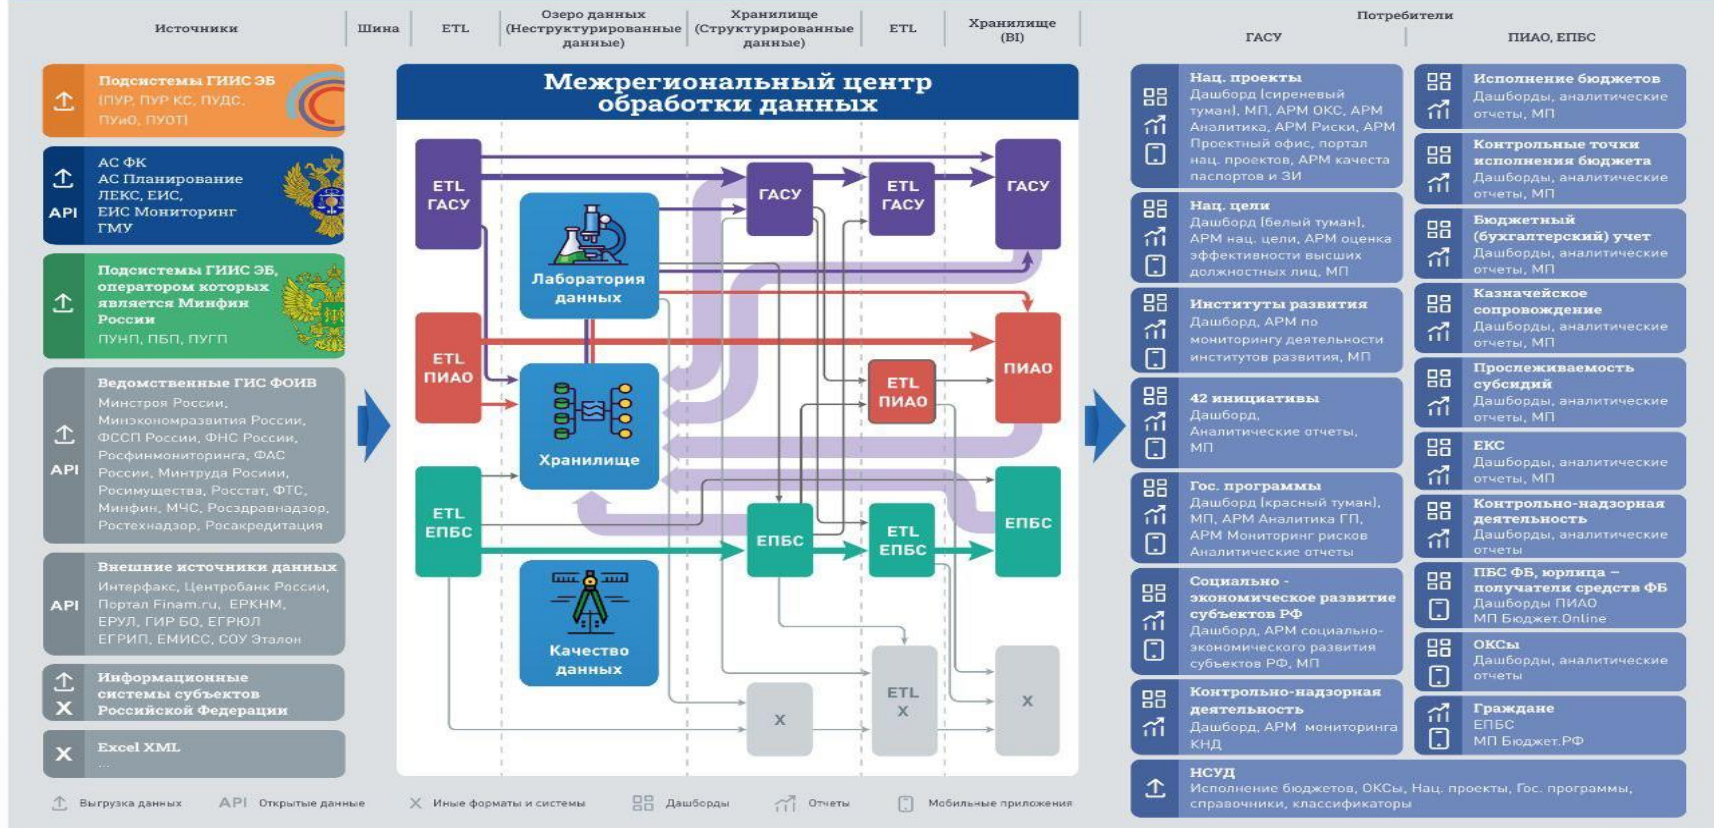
Источники | Шина | ETL | Озеро данных (Неструктурированные данные) | Хранилище (Структурированные данные) | ETL | Хранилище (BI) | Потребители ГАСУ | ПИАО, ЕПБС

Подсистемы ГИИС ЭБ
ПУР, ПУР КС, ПУДС, ПУиО, ПУОТ

API
АС ФК
АС Планирование
ЛЕКС, ЕИС,
ЕИС Мониторинг
ГМУ

Подсистемы ГИИС ЭБ, оператором которых является Минфин России
ПУНП, ПБП, ПУГП

API
Ведомственные ГИС ФОИВ
Минстрой России, Минэкономразвития России, ФССП России, ФНС России, Росфинмониторинга, ФАС России, Минтруда России, Росимущества, Росстат, ФТС, Минфин, МЧС, Росздравнадзор, Ростехнадзор, Росаккредитация

API
Внешние источники данных
Интерфакс, Центробанк России, Портал Finam.ru, ЕРКНМ, ЕРУЛ, ГИР БО, ЕГРЮЛ, ЕГРИП, ЕМИСС, СОУ Эталон

Информационные системы субъектов Российской Федерации

Excel XML
...

Межрегиональный центр обработки данных

ETL ГАСУ
Лаборатория данных
ГАСУ
ETL ГАСУ
ГАСУ
ETL ПИАО
Хранилище
ETL ПИАО
ПИАО
ETL ЕПБС
ЕПБС
ETL ЕПБС
ЕПБС
Качество данных
X
ETL X
X

Нац. проекты
Дашборд (сиреневый туман), МП, АРМ ОКС, АРМ Аналитика, АРМ Риски, АРМ Проектный офис, портал нац. проектов, АРМ качества паспортов и ЗИ

Нац. цели
Дашборд (белый туман), АРМ нац. цели, АРМ оценка эффективности высших должностных лиц, МП

Институты развития
Дашборд, АРМ по мониторингу деятельности институтов развития, МП

42 инициативы
Дашборд, Аналитические отчеты, МП

Гос. программы
Дашборд (красный туман), МП, АРМ Аналитика ГП, АРМ Мониторинг рисков Аналитические отчеты

Социально - экономическое развитие субъектов РФ
Дашборд, АРМ социально-экономического развития субъектов РФ, МП

Контрольно-надзорная деятельность
Дашборд, АРМ мониторинга КНД

Исполнение бюджетов
Дашборды, аналитические отчеты, МП

Контрольные точки исполнения бюджета
Дашборды, аналитические отчеты, МП

Бюджетный (бухгалтерский) учет
Дашборды, аналитические отчеты, МП

Казначейское сопровождение
Дашборды, аналитические отчеты, МП

Прослеживаемость субсидий
Дашборды, аналитические отчеты, МП

ЕКС
Дашборды, аналитические отчеты, МП

Контрольно-надзорная деятельность
Дашборды, аналитические отчеты

ПБС ФБ, юрлица – получатели средств ФБ
Дашборды ПИАО
МП Бюджет.Online

ОКСы
Дашборды, аналитические отчеты

Граждане
ЕПБС
МП Бюджет.РФ

НСУД
Исполнение бюджетов, ОКСы, Нац. проекты, Гос. программы, справочники, классификаторы

Выгрузка данных | API Открытые данные | Иные форматы и системы | Дашборды | Отчеты | Мобильные приложения